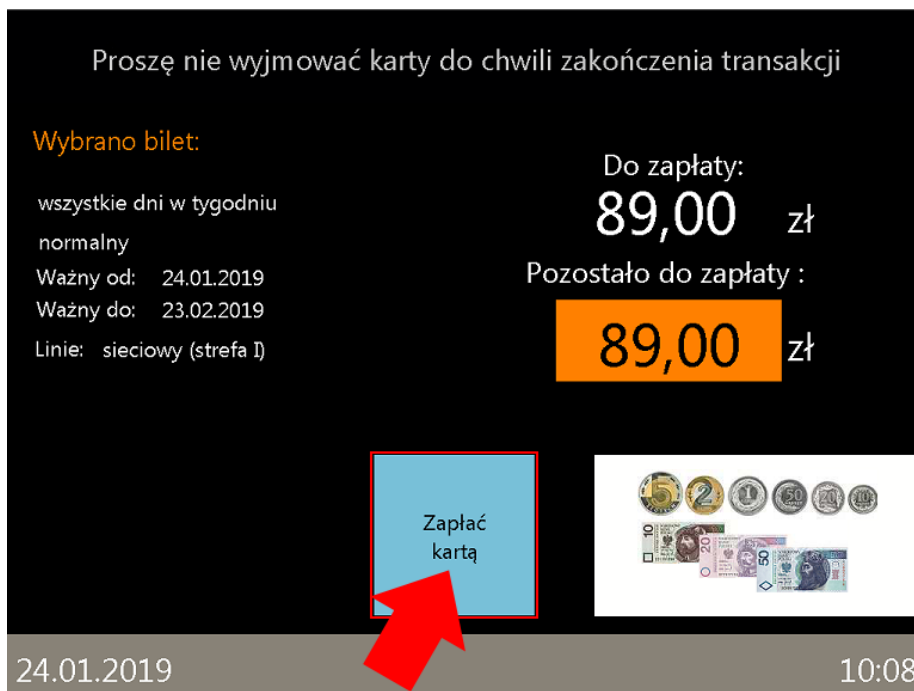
Proszę nie wyjmować karty do chwili zakończenia transakcji

Wybrano bilet:

wszystkie dni w tygodniu

normalny

Ważny od: 24.01.2019

Ważny do: 23.02.2019

Linie: sieciowy (strefa I)

Do zapłaty:

89,00 zł

Pozostało do zapłaty :

89,00 zł

Zapłać kartą

24.01.2019

10:08